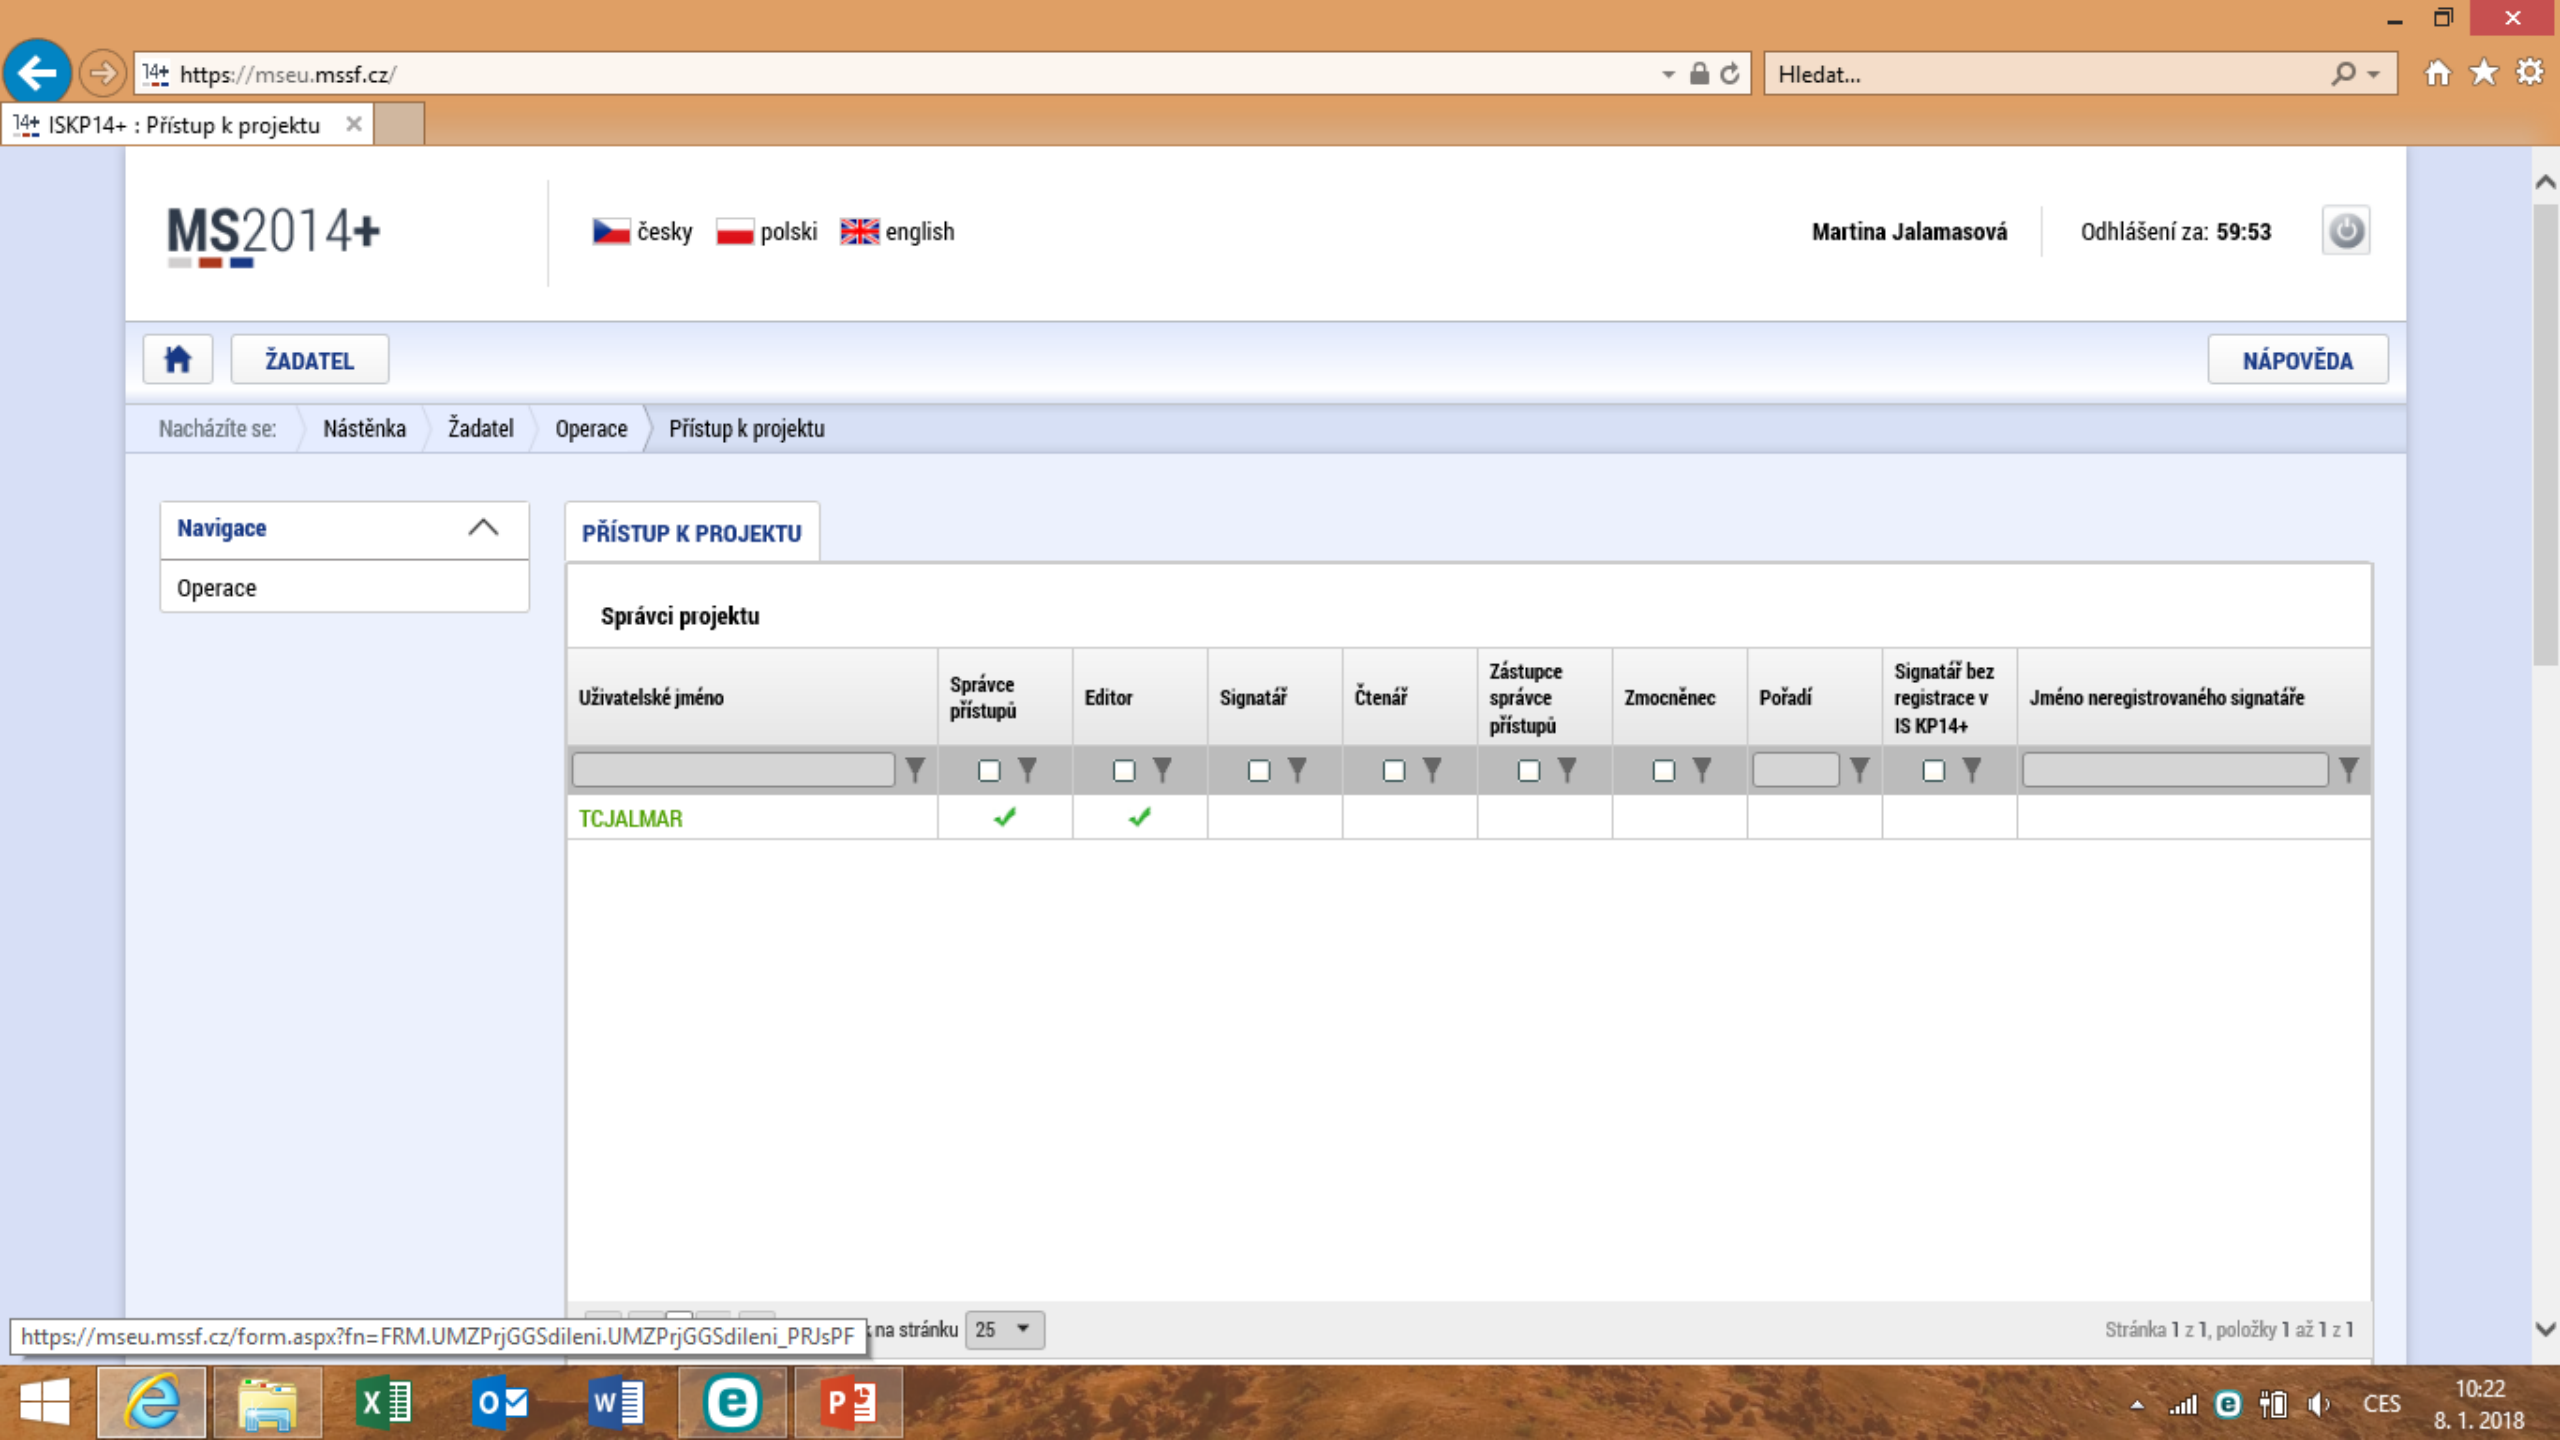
https://mseu.mssf.cz/

Hledat...

ISKP14+ : Přístup k projektu

MS2014+

česky polski english

Martina Jalamasová

Odhlášení za: 59:53

ŽADATEL

NÁPOVĚDA

Nacházíte se: Nástěnka Žadatel Operace Přístup k projektu

Navigace

Operace

PŘÍSTUP K PROJEKTU

Správci projektu

| Uživatelské jméno | Správce přístupů | Editor | Signatář | Čtenář | Zástupce správce přístupů | Zmocněnec | Pořadí | Signatář bez registrace v IS KP14+ | Jméno neregistrovaného signatáře |
|---|---|---|---|---|---|---|---|---|---|
| TCJALMAR | ✓ | ✓ | | | | | | | |

https://mseu.mssf.cz/form.aspx?fn=FRM.UMZPrjGGSdileni.UMZPrjGGSdileni_PRJsPF

na stránku 25

Stránka 1 z 1, položky 1 až 1 z 1

CES

10:22
8. 1. 2018